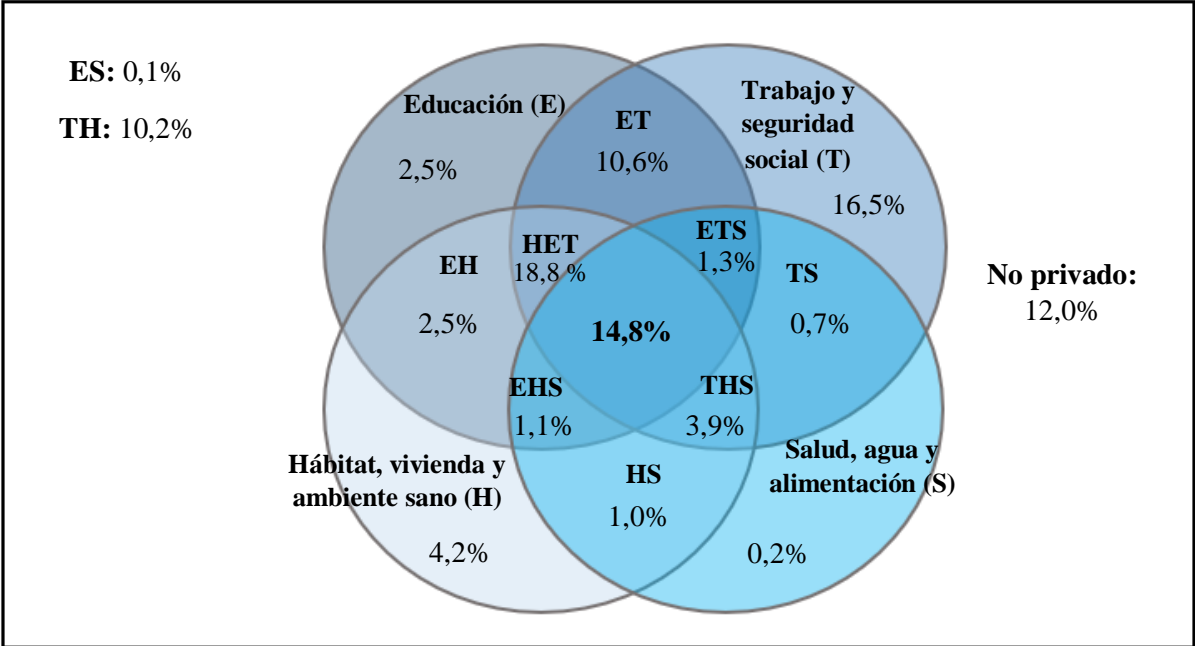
ES: 0,1%

TH: 10,2%

Educación (E)

2,5%

ET

10,6%

Trabajo y seguridad social (T)

16,5%

EH

2,5%

HET

18,8 %

ETS

1,3%

TS

0,7%

No privado: 12,0%

14,8%

EHS

1,1%

THS

3,9%

Hábitat, vivienda y ambiente sano (H)

4,2%

HS

1,0%

Salud, agua y alimentación (S)

0,2%